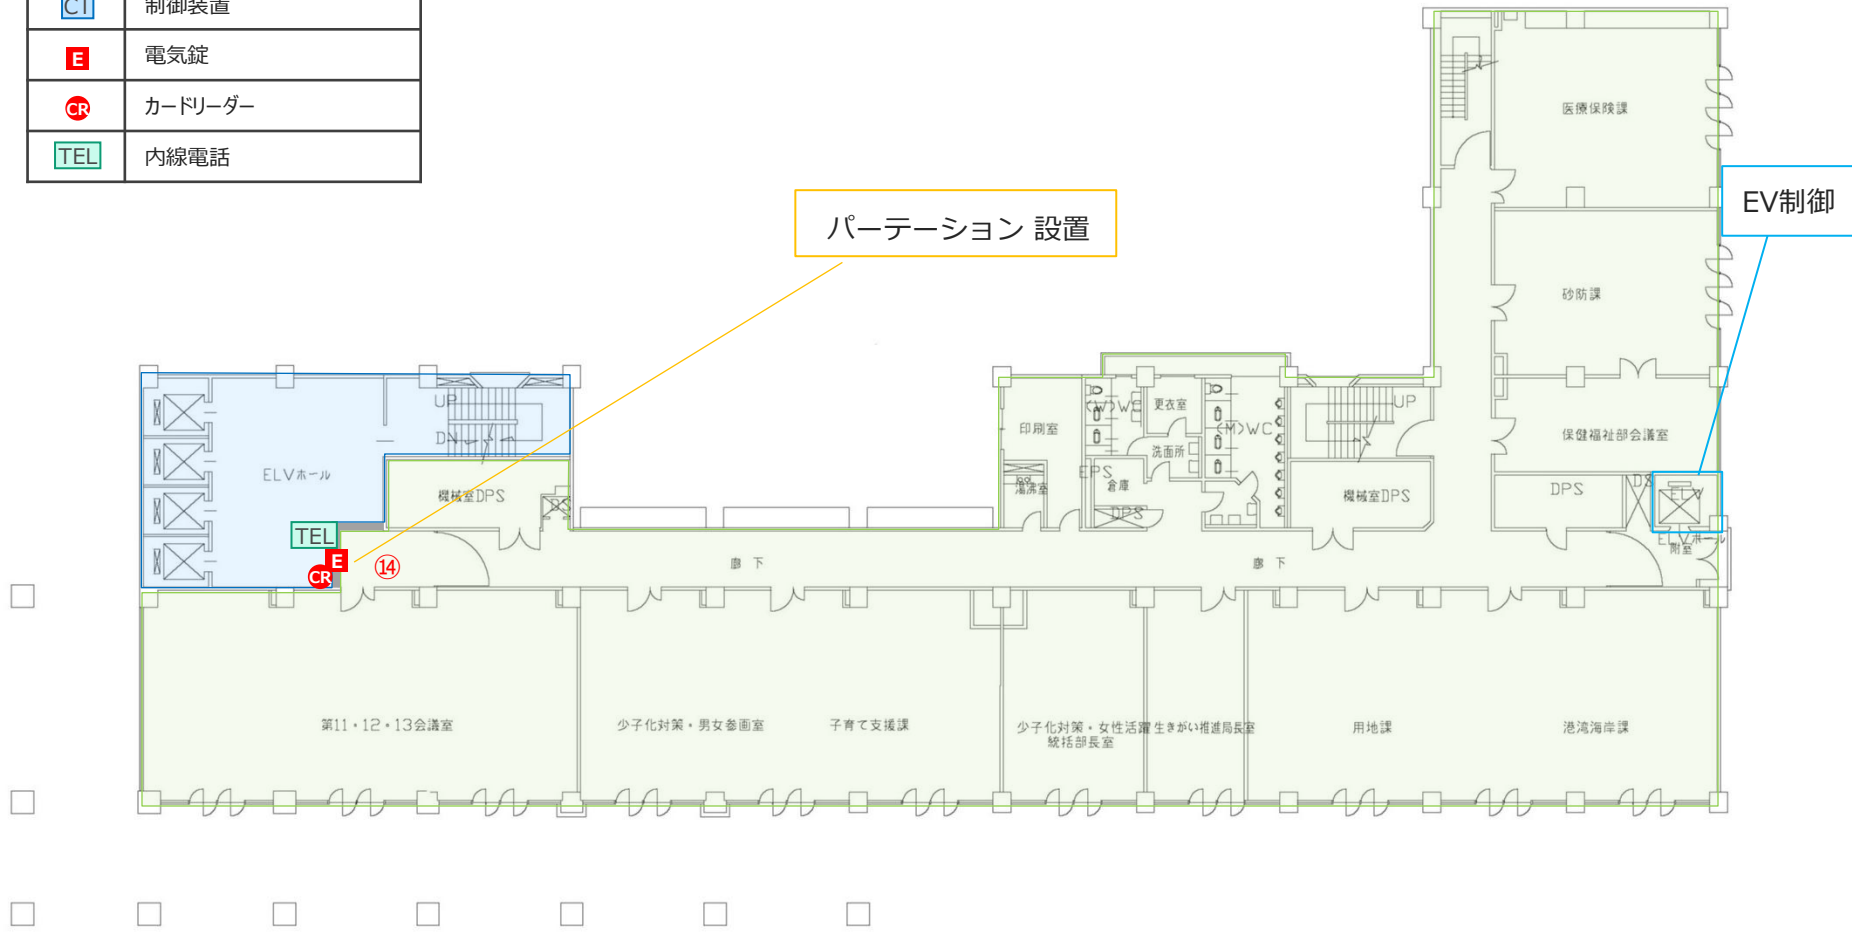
| CT | 制御装置 |
|---|---|
| E | 電気錠 |
| CR | カードリーダー |
| TEL | 内線電話 |

パーテーション 設置

EV制御

医療保険課

砂防課

保健福祉部会議室

UP

DN

ELVホール

機械室DPS

TEL

E

CR

⑭

印刷室

(W)WC

更衣室

(M)WC

洗面所

EPS

倉庫

湯沸室

DPS

UP

機械室DPS

DPS

DS

ELV

ELVホール

附室

廊 下

廊 下

第11・12・13会議室

少子化対策・男女参画室

子育て支援課

少子化対策・女性活躍統括部長室

生きがい推進局長室

用地課

港湾海岸課